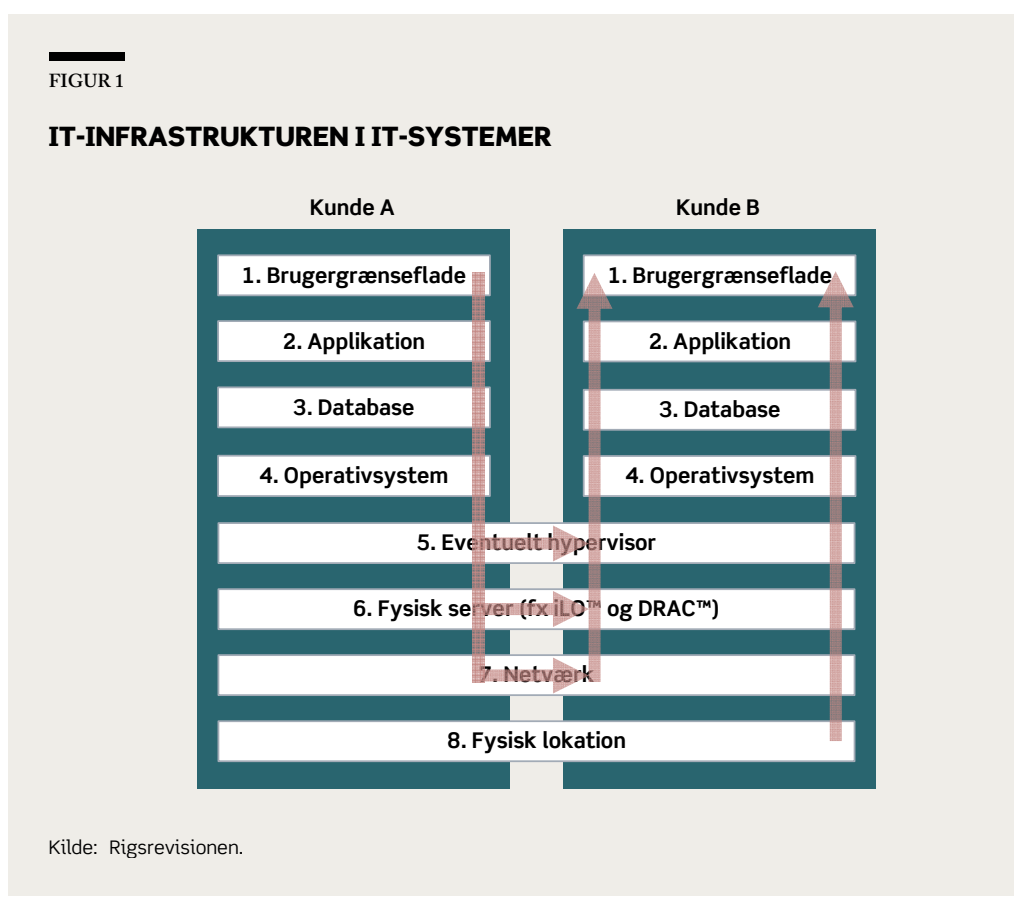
FIGUR 1

IT-INFRASTRUKTUREN I IT-SYSTEMER

Kunde A

Kunde B

1. Brugergrænseflade

1. Brugergrænseflade

2. Applikation

2. Applikation

3. Database

3. Database

4. Operativsystem

4. Operativsystem

5. Eventuelt hypervisor

6. Fysisk server (fx iLO™ og DRAC™)

7. Netværk

8. Fysisk lokation

Kilde: Rigsrevisionen.